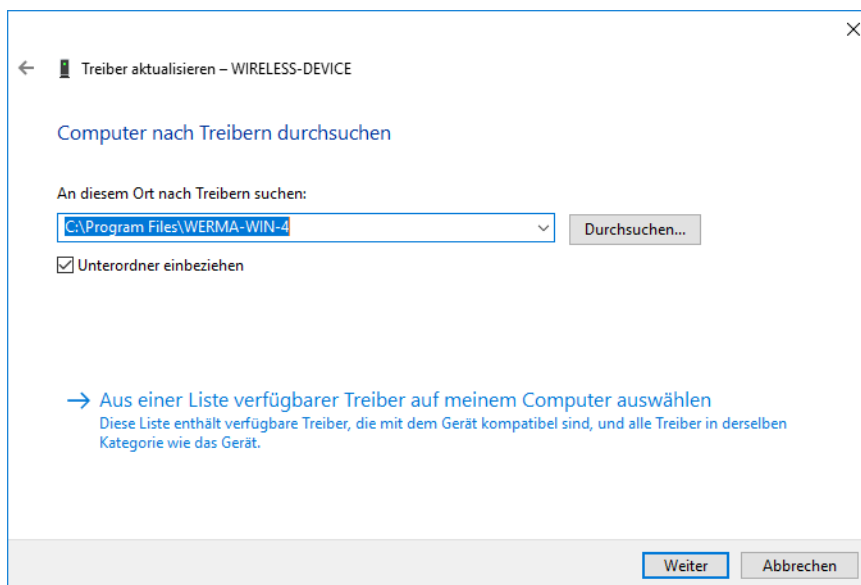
×

← Treiber aktualisieren – WIRELESS-DEVICE

Computer nach Treibern durchsuchen

An diesem Ort nach Treibern suchen:

C:\Program Files\WERMA-WIN-4

Durchsuchen...

☑ Unterordner einbeziehen

→ Aus einer Liste verfügbarer Treiber auf meinem Computer auswählen
Diese Liste enthält verfügbare Treiber, die mit dem Gerät kompatibel sind, und alle Treiber in derselben Kategorie wie das Gerät.

Weiter

Abbrechen